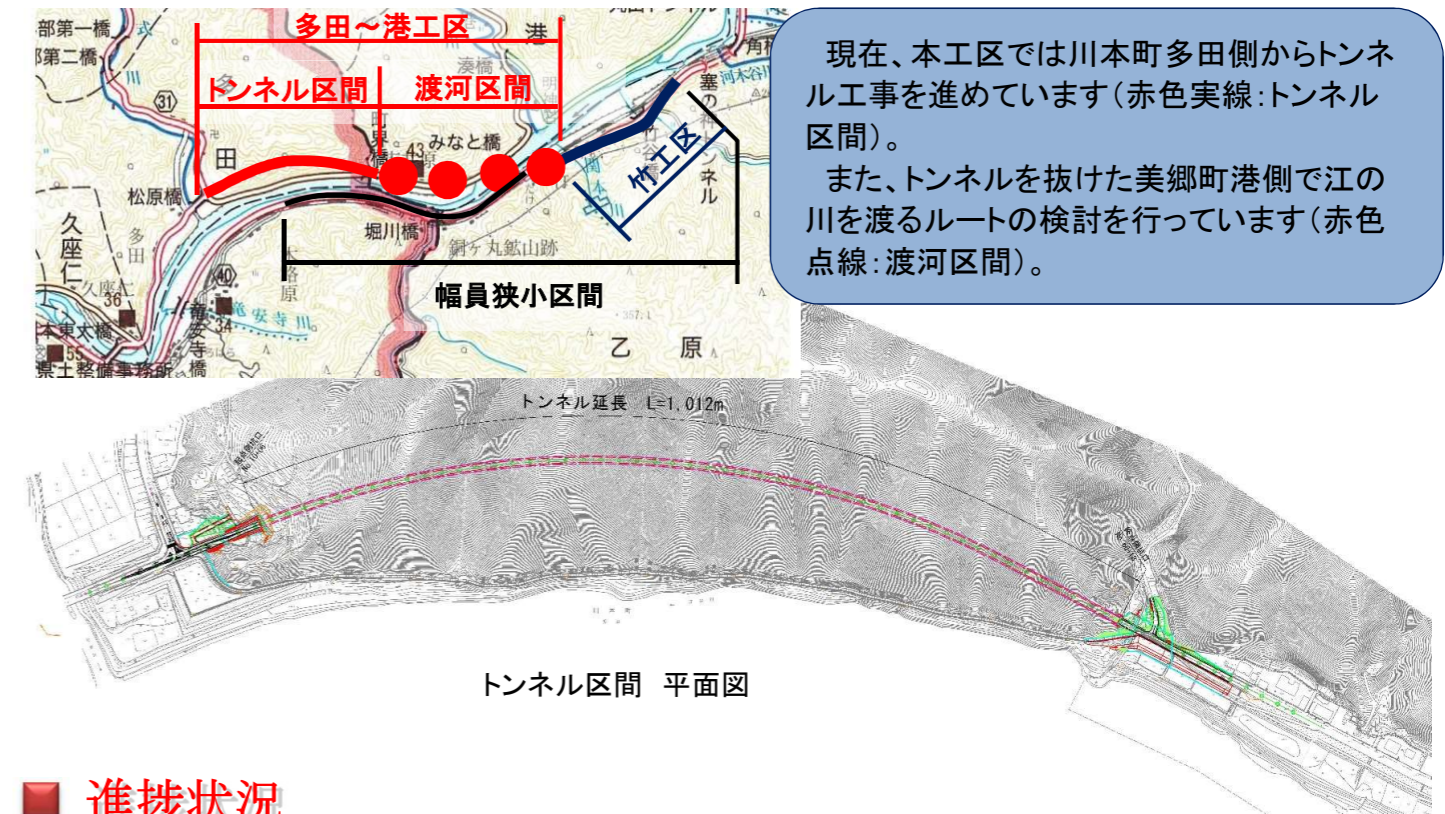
部第一橋
部第二橋
多田～港工区
港
トンネル区間
渡河区間
31
田
町
界
橋
43
みなと橋
湊橋
竹工区
塞の神トンネル
角
松原橋
久座仁
多田
堀川橋
銅ヶ丸鉱山跡
40
36
34
安寺橋
安寺川
幅員狭小区間
本東太橋
55
県土整備事務所
乙　原

現在、本工区では川本町多田側からトンネル工事を進めています（赤色実線:トンネル区間）。
また、トンネルを抜けた美郷町港側で江の川を渡るルートの検討を行っています（赤色点線:渡河区間）。

トンネル延長　L=1,012m

トンネル区間　平面図

進捗状況